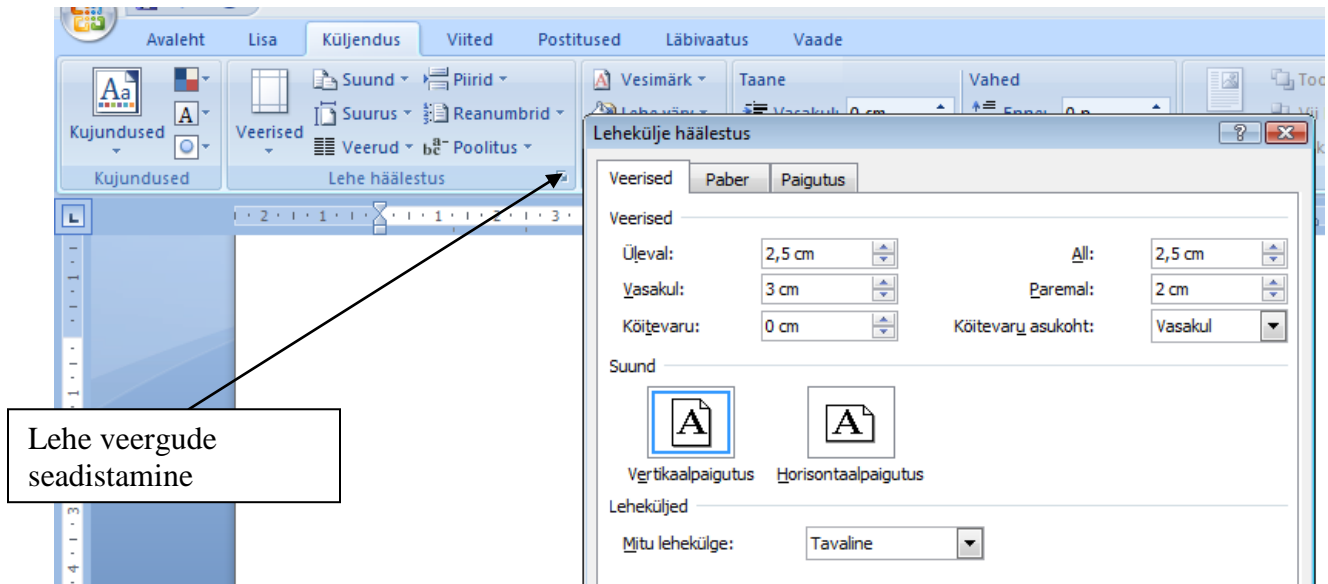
Avaleht Lisa Küljendus Viited Postitused Läbivaatus Vaade

Kujundused
Veerised
Suund ▾ Piirid ▾
Suurus ▾ Reanumbrid ▾
Veerud ▾ Poolitus ▾
Vesimärk ▾
Taane
Vasakul: 0 cm
Vahed
Enne: 0 p
Kujundused
Lehe häälestus

Lehekülje häälestus

Veerised | Paber | Paigutus

Veerised
Üleval: 2,5 cm
All: 2,5 cm
Vasakul: 3 cm
Paremal: 2 cm
Köitevaru: 0 cm
Köitevaru asukoht: Vasakul

Suund
Vertikaalpaigutus Horisontaalpaigutus

Leheküljed
Mitu lehekülge: Tavaline

Lehe veergude seadistamine